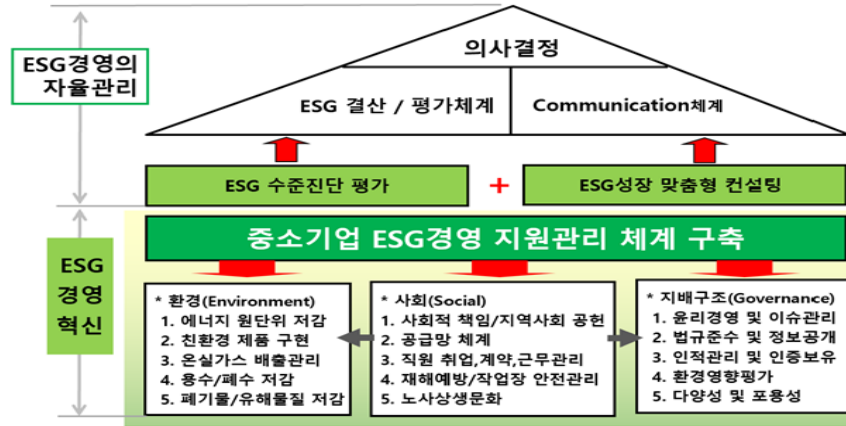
ESG경영의 자율관리

의사결정

ESG 결산 / 평가체계

Communication체계

ESG 수준진단 평가

+

ESG성장 맞춤형 컨설팅

ESG 경영 혁신

중소기업 ESG경영 지원관리 체계 구축

* 환경(Environment)
1. 에너지 원단위 저감
2. 친환경 제품 구현
3. 온실가스 배출관리
4. 용수/폐수 저감
5. 폐기물/유해물질 저감

* 사회(Social)
1. 사회적 책임/지역사회 공헌
2. 공급망 체계
3. 직원 취업,계약,근무관리
4. 재해예방/작업장 안전관리
5. 노사상생문화

* 지배구조(Governance)
1. 윤리경영 및 이슈관리
2. 법규준수 및 정보공개
3. 인적관리 및 인증보유
4. 환경영향평가
5. 다양성 및 포용성